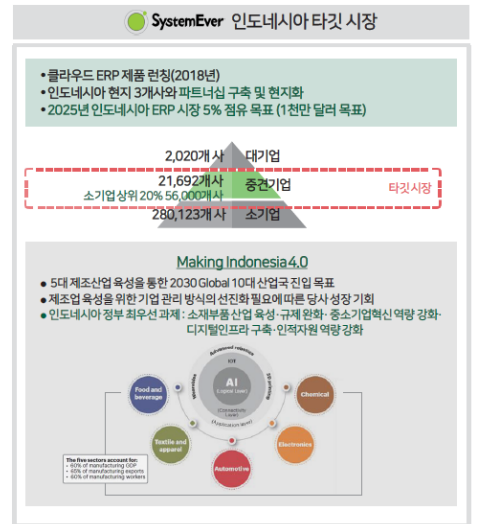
SystemEver 인도네시아 타깃 시장

• 클라우드 ERP 제품 런칭(2018년)
• 인도네시아 현지 3개사와 파트너십 구축 및 현지화
• 2025년 인도네시아 ERP 시장 5% 점유 목표 (1천만 달러 목표)

2,020개 사 대기업
21,692개사 중견기업
소기업 상위 20% 56,000개사
280,123개 사 소기업
타깃시장

Making Indonesia 4.0

• 5대 제조산업 육성을 통한 2030 Global 10대 산업국 진입 목표
• 제조업 육성을 위한 기업 관리 방식의 선진화 필요에 따른 당사 성장 기회
• 인도네시아 정부 최우선 과제 : 소재부품 산업 육성·규제 완화·중소기업혁신 역량 강화·디지털인프라 구축·인적자원 역량 강화

Advanced robotics
IOT
AI
3D printing
Wearables
Food and beverage
Chemical
Textile and apparel
Electronics
Automotive

The five sectors account for:
• 60% of manufacturing GDP
• 65% of manufacturing exports
• 60% of manufacturing workers